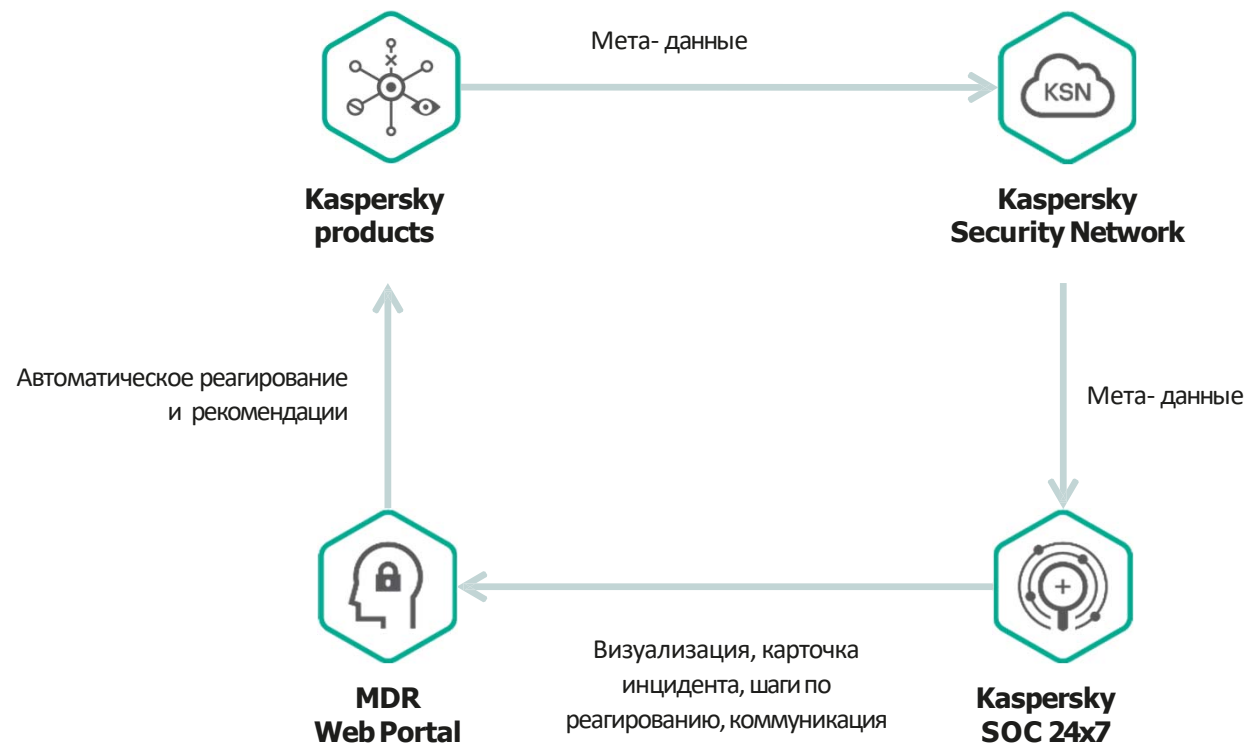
Мета- данные

KSN

Kaspersky products

Kaspersky Security Network

Автоматическое реагирование и рекомендации

Мета- данные

MDR Web Portal

Визуализация, карточка инцидента, шаги по реагированию, коммуникация

Kaspersky SOC 24x7